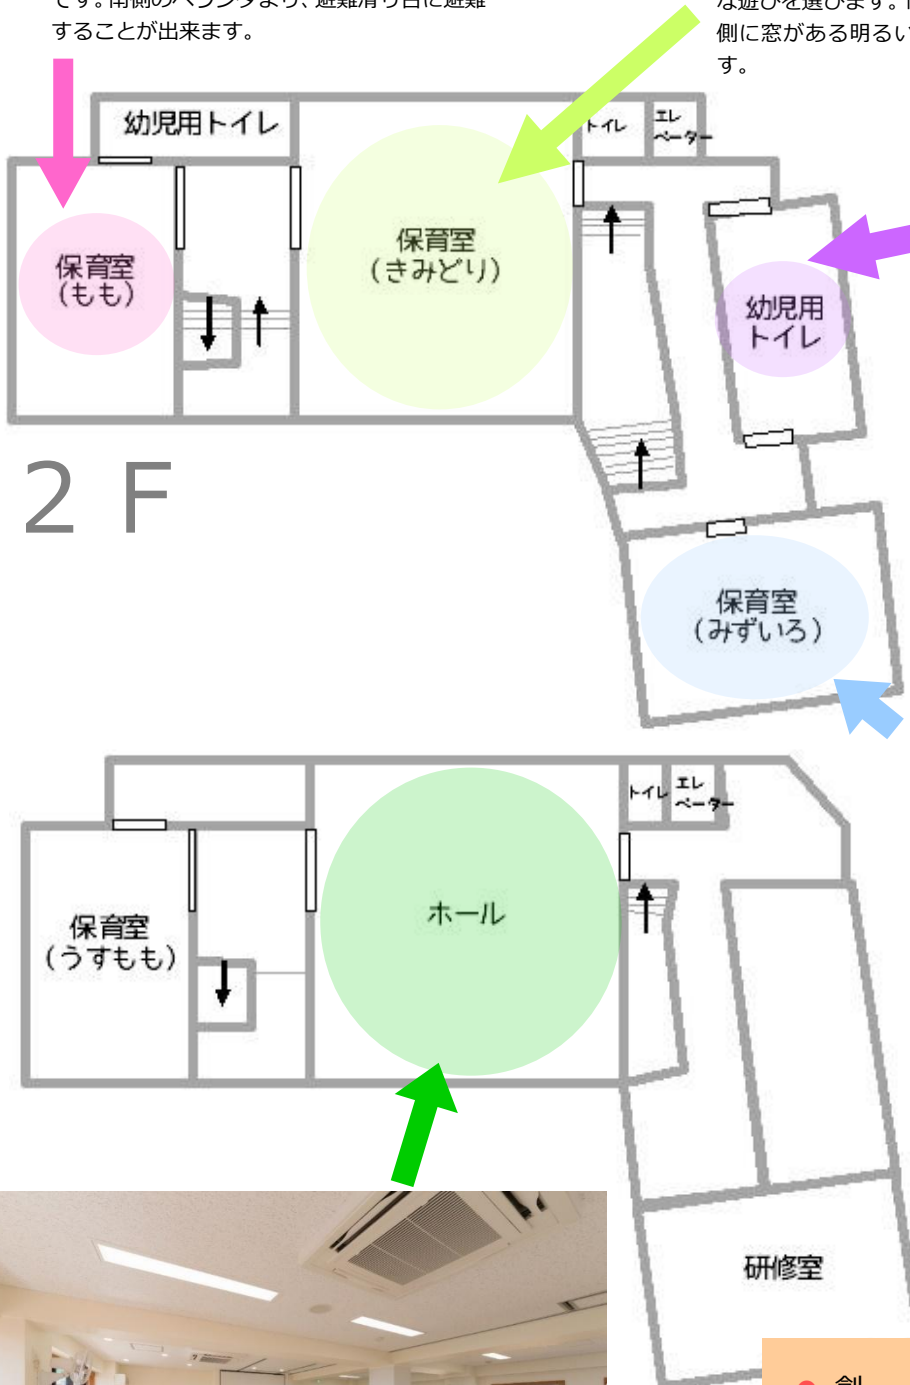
することが出来ます。

側に窓がある明るい
す。

幼児用トイレ

トイレ

エレベーター

保育室（もも）

保育室（きみどり）

幼児用トイレ

2 F

保育室（みずいろ）

トイレ

エレベーター

保育室（うすもも）

ホール

研修室